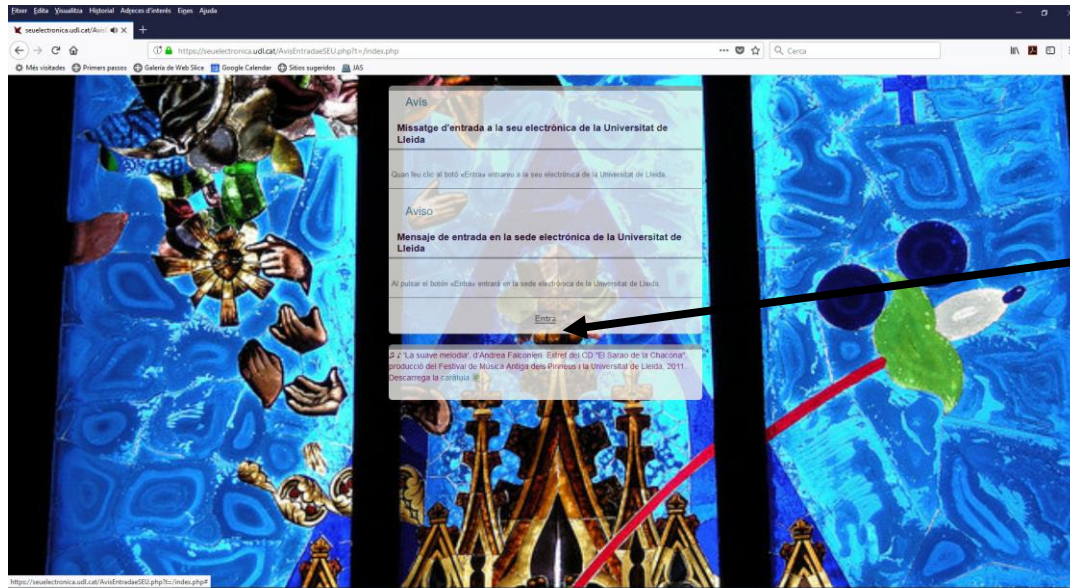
Fitxer Edita Visualitza Historial Adreces d'interès Eines Ajuda

seuelectronica.udl.cat/Avis

https://seuelectronica.udl.cat/AvisEntradaSEU.php?t=/index.php

Cerca

Més visitades Primers passos Galeria de Web Slice Google Calendar Sitios sugeridos JAS

Avís

Missatge d'entrada a la seu electrònica de la Universitat de Lleida

Quan feu clic al botó «Entra» entrareu a la seu electrònica de la Universitat de Lleida.

Aviso

Mensaje de entrada en la sede electrónica de la Universitat de Lleida

Al pulsar el botón «Entra» entrará en la sede electrónica de la Universitat de Lleida.

Entra

♫ 'La suave melodía', d'Andrea Falconieri. Extret del CD "El Sarao de la Chacona", producció del Festival de Música Antiga dels Pirineus i la Universitat de Lleida. 2011. Descarrega la caràtula

https://seuelectronica.udl.cat/AvisEntradaSEU.php?t=/index.php#